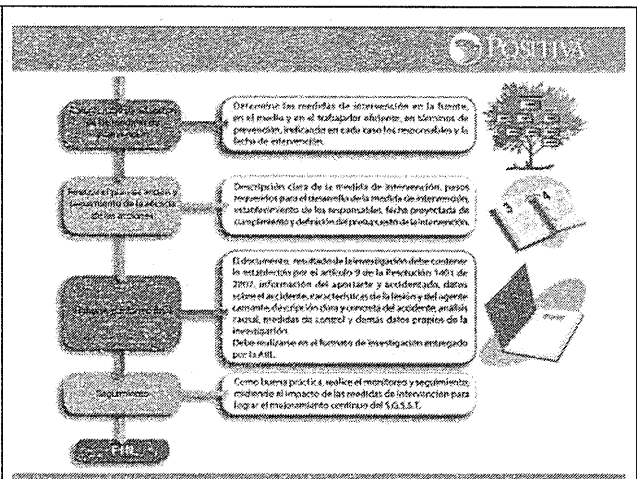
POSITIVA

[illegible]

Determine las medidas de intervención en la fuente, en el medio y en el trabajador abajo, en términos de prevención, indicando en cada caso los responsables y la fecha de intervención.

Establecer plan de acción y seguimiento de la eficacia de las acciones

Descripción clara de la medida de intervención, pasos requeridos para el desarrollo de la medida de intervención, establecimiento de los responsables, fecha proyectada de cumplimiento y definición del presupuesto de la intervención.

Elaborar el informe

El documento, resultado de la investigación debe contener lo establecido por el artículo 9 de la Resolución 1401 de 2007, información del aportante y accidentado, datos sobre el accidente, características de la lesión y del agente causante, descripción clara y concreta del accidente, análisis causal, medidas de control y demás datos propios de la investigación.
Debe realizarse en el formato de investigación entregado por la ARL.

Seguimiento

Como buena práctica, realice el monitoreo y seguimiento, midiendo el impacto de las medidas de intervención para lograr el mejoramiento continuo del S.G.S.S.T.

FIN